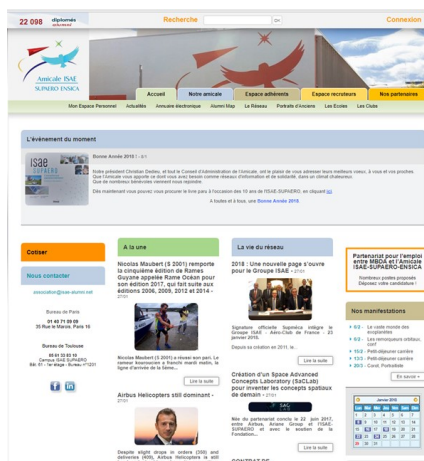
22 098 diplômés

Recherche OK

Connexion

Amicale ISAE SUPAERO ENSICA

Accueil | Notre amicale | Espace adhérents | Espace recruteurs | Nos partenaires

Mon Espace Personnel | Actualités | Annuaire électronique | Alumni Map | Le Réseau | Portraits d'Anciens | Les Ecoles | Les Clubs

L'événement du moment

Bonne Année 2018 ! - 0/1

Notre président Christian Dedieu, et tout le Conseil d'Administration de l'Amicale, ont le plaisir de vous adresser leurs meilleurs vœux, à vous et vos proches. Que l'Amicale vous apporte ce dont vous avez besoin comme réseaux d'information et de solidarité, dans un climat chaleureux. Que de nombreux bénévoles viennent nous rejoindre.

Dès maintenant vous pouvez vous procurer le livre para à l'occasion des 10 ans de ISAE-SUPAERO, en cliquant ici

A toutes et à tous, une Bonne Année 2018.

Cotiser

Nous contacter

association@isae-alumni.net

Bureau de Paris
01 45 71 09 09
35 Rue le Marois, Paris 16

Bureau de Toulouse
05 61 33 83 10
Campus ISAE SUPAERO
Bât. 61 - 1er étage - Bureau n°1201

A la une

Nicolas Maubert (S 2001) remporte la cinquième édition de Rames Guyane appelée Rame Océan pour son édition 2017, qui fait suite aux éditions 2006, 2009, 2012 et 2014 - 27/01

Nicolas Maubert (S 2001) a réussi son pari. Le rameur toulousain a franchi avant minuit, la ligne d'arrivée de la 5ème...

Lire la suite

Airbus Helicopters still dominant - 27/01

Despite slight drops in orders (350) and deliveries (409), Airbus Helicopters is still

La vie du réseau

2018 : Une nouvelle page s'ouvre pour le Groupe ISAE - 27/01

Signature officielle Supaéro intègre le Groupe ISAE - Aéro-Club de France - 23 janvier 2018.

Depuis sa création en 2011, le...

Lire la suite

Création d'un Space Advanced Concepts Laboratory (SaCLab) pour inventer les concepts spatiaux de demain - 27/01

Né d'un partenariat conclu le 22 juin 2017, entre Airbus, Ariane Group et l'ISAE-SUPAERO et avec le soutien de la Fondation...

Lire la suite

CONTRAT DE

Partenariat pour l'emploi entre MBDA et l'Amicale ISAE-SUPAERO-ENSICA

Nombreux postes proposés
Déposez votre candidature !

Nos manifestations

6/2 - Le vaste monde des exoplanètes
1/3 - Les remorqueurs orbitaux, conf.
15/2 - Petit-déjeuner carrière
13/3 - Petit-déjeuner carrière
20/3 - Conf. Portrait/Job

En savoir +

Janvier 2018